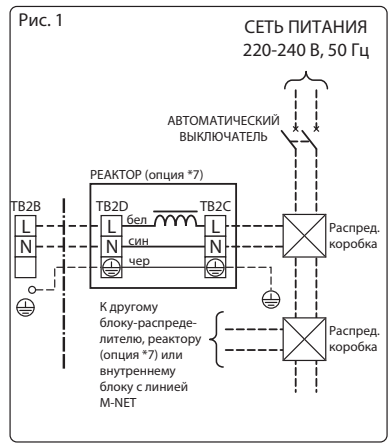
Рис. 1

СЕТЬ ПИТАНИЯ
220-240 В, 50 Гц

АВТОМАТИЧЕСКИЙ ВЫКЛЮЧАТЕЛЬ

РЕАКТОР (опция *7)

TB2B
L
N

TB2D
L
N

бел
син
чер

TB2C
L
N

Распред. коробка

К другому блоку-распределителю, реактору (опция *7) или внутреннему блоку с линией M-NET

Распред. коробка